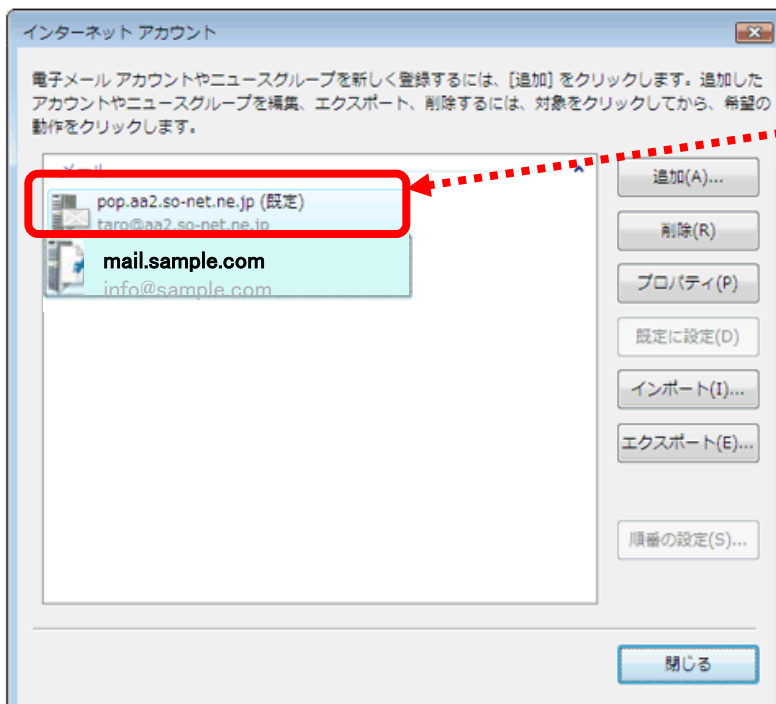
インターネット アカウント

電子メール アカウントやニュースグループを新しく登録するには、[追加] をクリックします。追加したアカウントやニュースグループを編集、エクスポート、削除するには、対象をクリックしてから、希望の動作をクリックします。

メール

pop.aa2.so-net.ne.jp (既定)
taro@aa2.so-net.ne.jp

mail.sample.com
info@sample.com

追加(A)...
削除(R)
プロパティ(P)
既定に設定(D)
インポート(I)...
エクスポート(E)...
順番の設定(S)...
閉じる